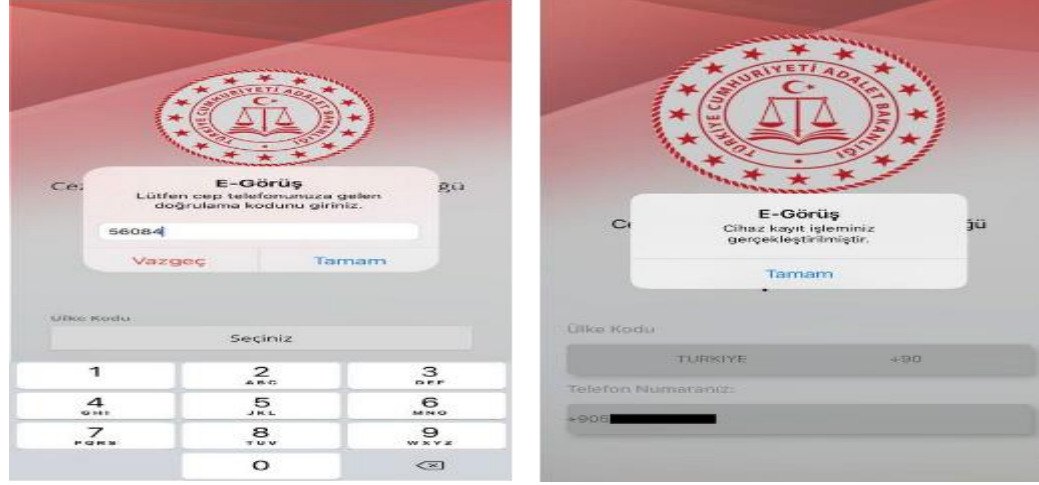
TÜRKİYE CUMHURİYETİ ADALET BAKANLIĞI

Ce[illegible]ğü

E-Görüş
Lütfen cep telefonunuza gelen doğrulama kodunu giriniz.

56084

Vazgeç
Tamam

Ülke Kodu
Seçiniz

1
2 ABC
3 DEF
4 GHI
5 JKL
6 MNO
7 PQRS
8 TUV
9 WXYZ
0

TÜRKİYE CUMHURİYETİ ADALET BAKANLIĞI

Ce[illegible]ğü

E-Görüş
Cihaz kayıt işleminiz gerçekleştirilmiştir.

Tamam

Ülke Kodu
TURKIYE +90
Telefon Numaranız:
+905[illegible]